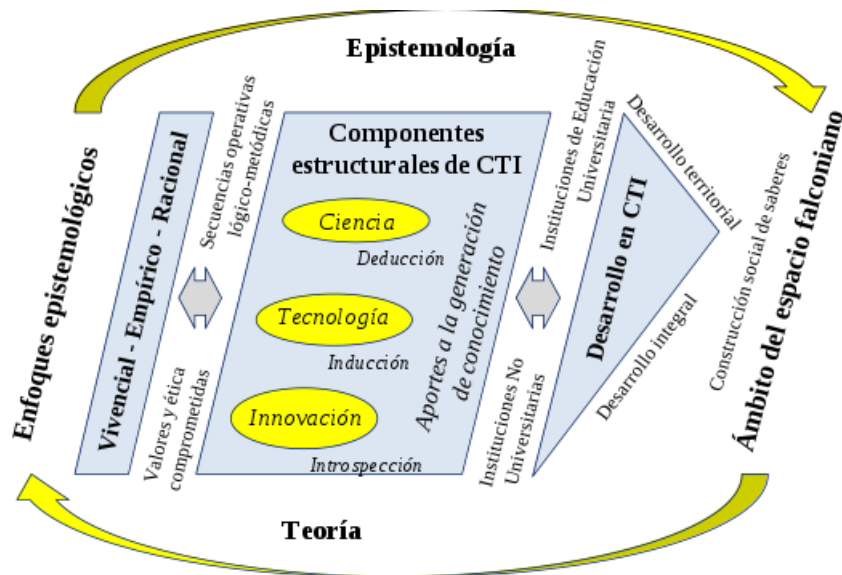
Epistemología

Enfoques epistemológicos

Vivencial - Empírico - Racional

Secuencias operativas lógico-metódicas

Valores y ética comprometidas

Componentes estructurales de CTI

Ciencia

Deducción

Tecnología

Inducción

Innovación

Introspección

Aportes a la generación de conocimiento

Instituciones de Educación Universitaria

Instituciones No Universitarias

Desarrollo en CTI

Desarrollo territorial

Desarrollo integral

Construcción social de saberes

Ámbito del espacio falconiano

Teoría